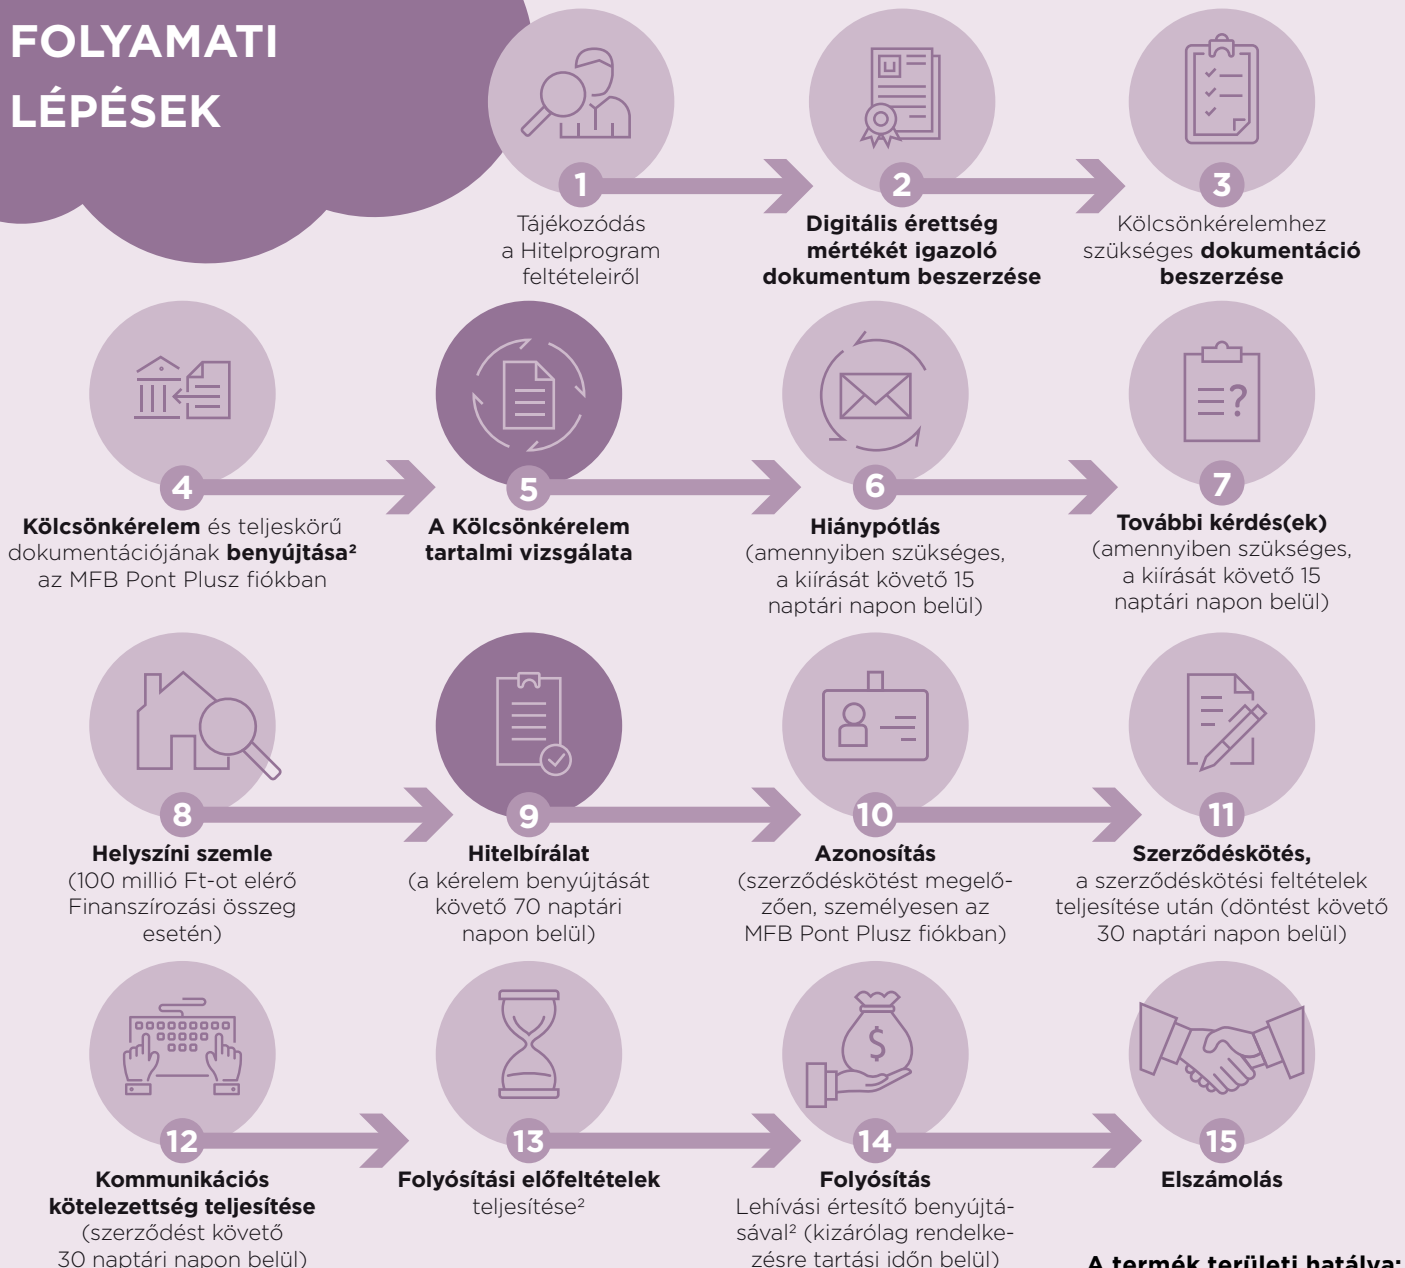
FOLYAMATI LÉPÉSEK

1
Tájékozódás a Hitelprogram feltételeiről

2
Digitális érettség mértékét igazoló dokumentum beszerzése

3
Kölcsönkérelemhez szükséges dokumentáció beszerzése

4
Kölcsönkérelem és teljeskörű dokumentációjának benyújtása² az MFB Pont Plusz fiókban

5
A Kölcsönkérelem tartalmi vizsgálata

6
Hiánypótlás (amennyiben szükséges, a kiírását követő 15 naptári napon belül)

7
További kérdés(ek) (amennyiben szükséges, a kiírását követő 15 naptári napon belül)

8
Helyszíni szemle (100 millió Ft-ot elérő Finanszírozási összeg esetén)

9
Hitelbírálat (a kérelem benyújtását követő 70 naptári napon belül)

10
Azonosítás (szerződéskötést megelőzően, személyesen az MFB Pont Plusz fiókban)

11
Szerződéskötés, a szerződéskötési feltételek teljesítése után (döntést követő 30 naptári napon belül)

12
Kommunikációs kötelezettség teljesítése (szerződést követő 30 naptári napon belül)

13
Folyósítási előfeltételek teljesítése²

14
Folyósítás Lehívási értesítő benyújtásával² (kizárólag rendelkezésre tartási időn belül)

15
Elszámolás

A termék területi hatálya: